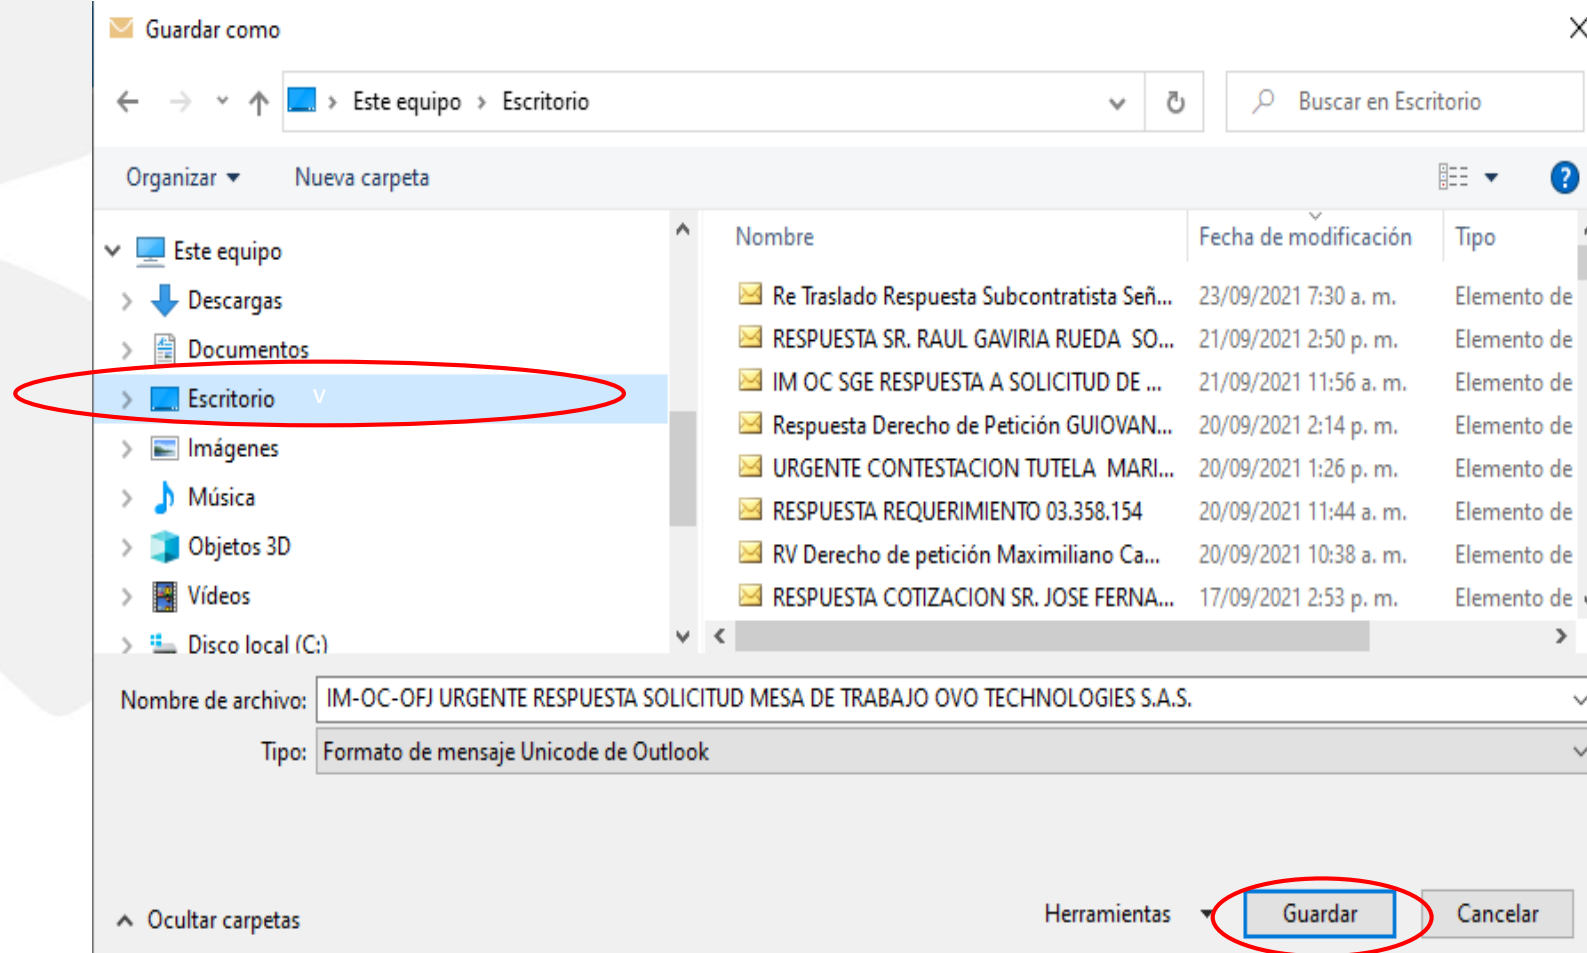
Guardar como

Este equipo › Escritorio

Buscar en Escritorio

Organizar ▾ Nueva carpeta

Este equipo
Descargas
Documentos
Escritorio
Imágenes
Música
Objetos 3D
Vídeos
Disco local (C:)

| Nombre | Fecha de modificación | Tipo |
|---|---|---|
| Re Traslado Respuesta Subcontratista Señ... | 23/09/2021 7:30 a. m. | Elemento de |
| RESPUESTA SR. RAUL GAVIRIA RUEDA SO... | 21/09/2021 2:50 p. m. | Elemento de |
| IM OC SGE RESPUESTA A SOLICITUD DE ... | 21/09/2021 11:56 a. m. | Elemento de |
| Respuesta Derecho de Petición GUIOVAN... | 20/09/2021 2:14 p. m. | Elemento de |
| URGENTE CONTESTACION TUTELA MARI... | 20/09/2021 1:26 p. m. | Elemento de |
| RESPUESTA REQUERIMIENTO 03.358.154 | 20/09/2021 11:44 a. m. | Elemento de |
| RV Derecho de petición Maximiliano Ca... | 20/09/2021 10:38 a. m. | Elemento de |
| RESPUESTA COTIZACION SR. JOSE FERNA... | 17/09/2021 2:53 p. m. | Elemento de |

Nombre de archivo: IM-OC-OFJ URGENTE RESPUESTA SOLICITUD MESA DE TRABAJO OVO TECHNOLOGIES S.A.S.

Tipo: Formato de mensaje Unicode de Outlook

Ocultar carpetas

Herramientas ▾ Guardar Cancelar